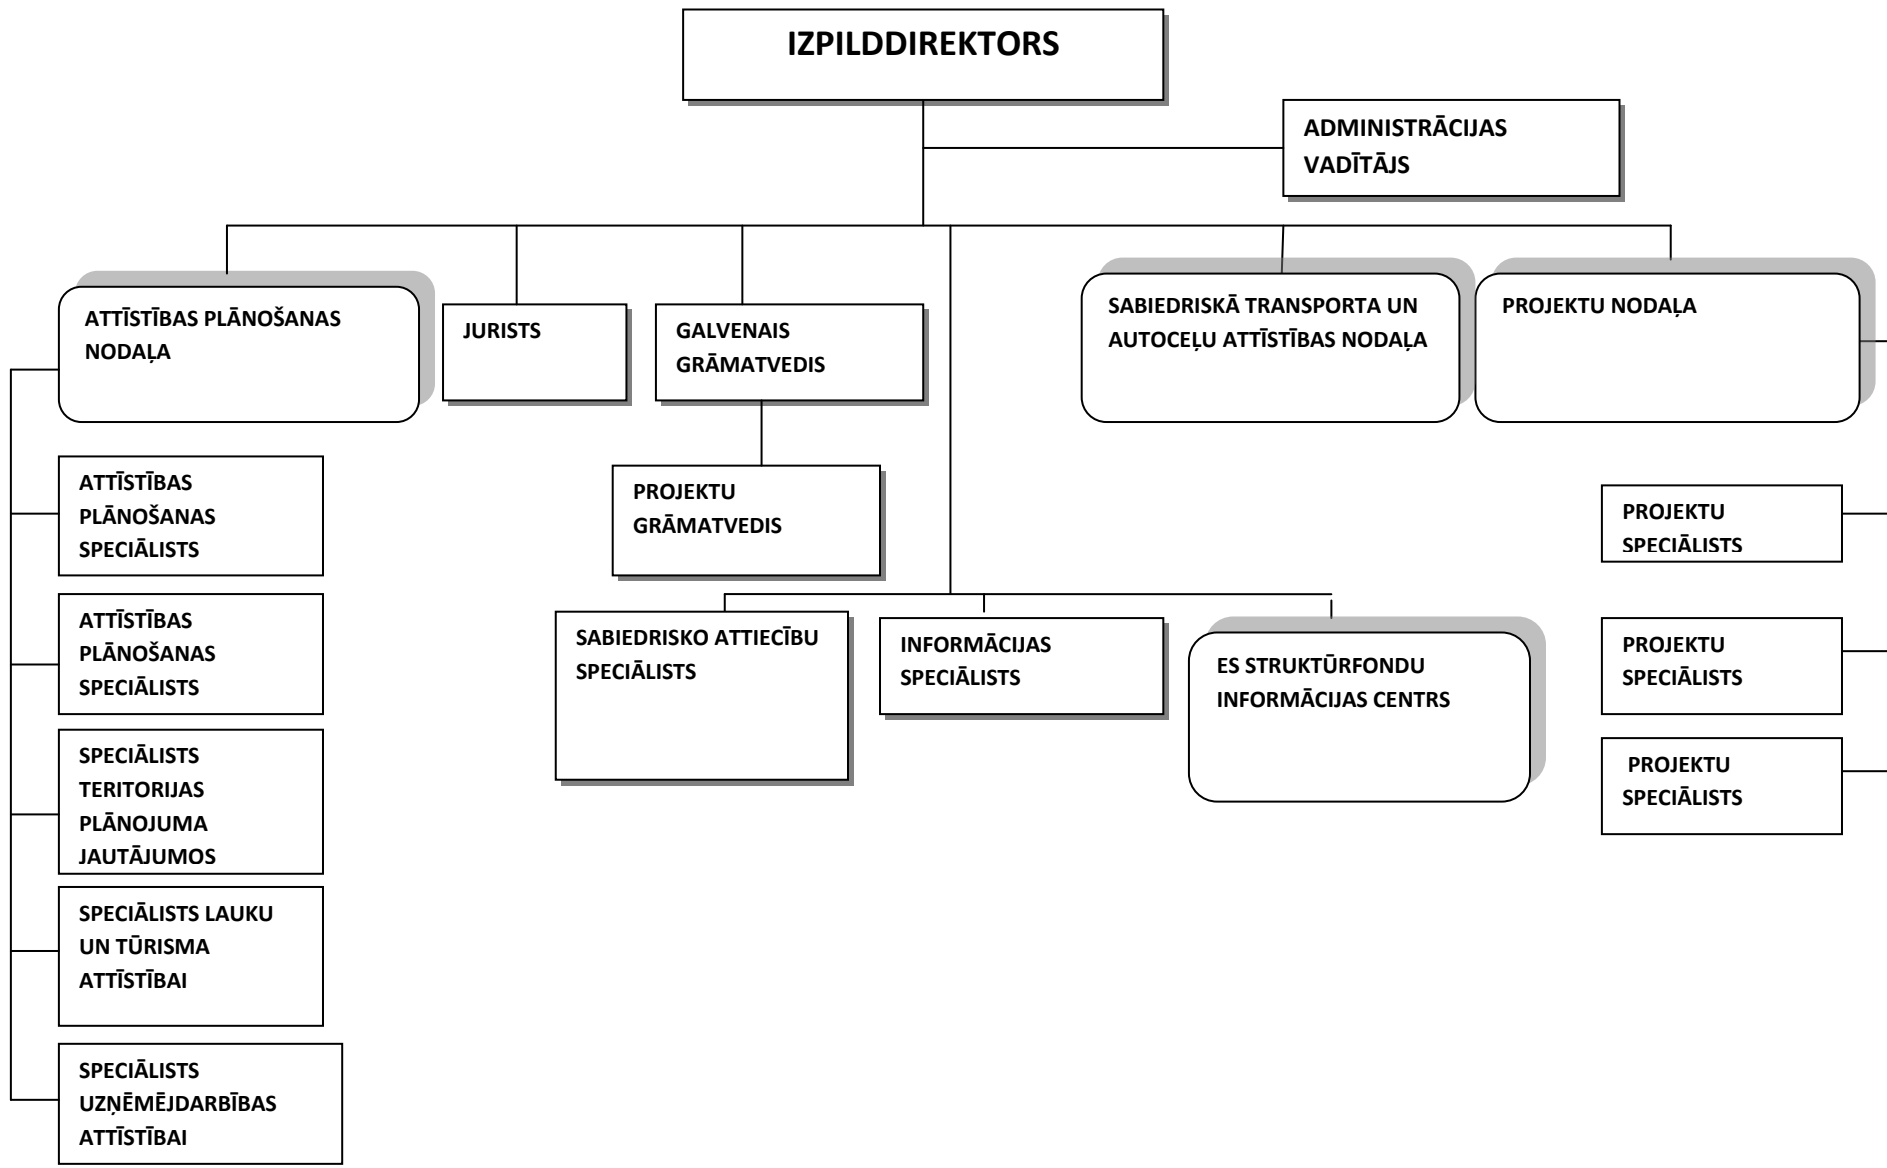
IZPILDDIREKTORS

ADMINISTRĀCIJAS VADĪTĀJS

ATTĪSTĪBAS PLĀNOŠANAS NODAĻA

JURISTS

GALVENAIS GRĀMATVEDIS

SABIEDRISKĀ TRANSPORTA UN AUTOCEĻU ATTĪSTĪBAS NODAĻA

PROJEKTU NODAĻA

ATTĪSTĪBAS PLĀNOŠANAS SPECIĀLISTS

PROJEKTU GRĀMATVEDIS

PROJEKTU SPECIĀLISTS

ATTĪSTĪBAS PLĀNOŠANAS SPECIĀLISTS

SABIEDRISKO ATTIECĪBU SPECIĀLISTS

INFORMĀCIJAS SPECIĀLISTS

ES STRUKTŪRFONDU INFORMĀCIJAS CENTRS

PROJEKTU SPECIĀLISTS

SPECIĀLISTS TERITORIJAS PLĀNOJUMA JAUTĀJUMOS

PROJEKTU SPECIĀLISTS

SPECIĀLISTS LAUKU UN TŪRISMA ATTĪSTĪBAI

SPECIĀLISTS UZŅĒMĒJDARBĪBAS ATTĪSTĪBAI